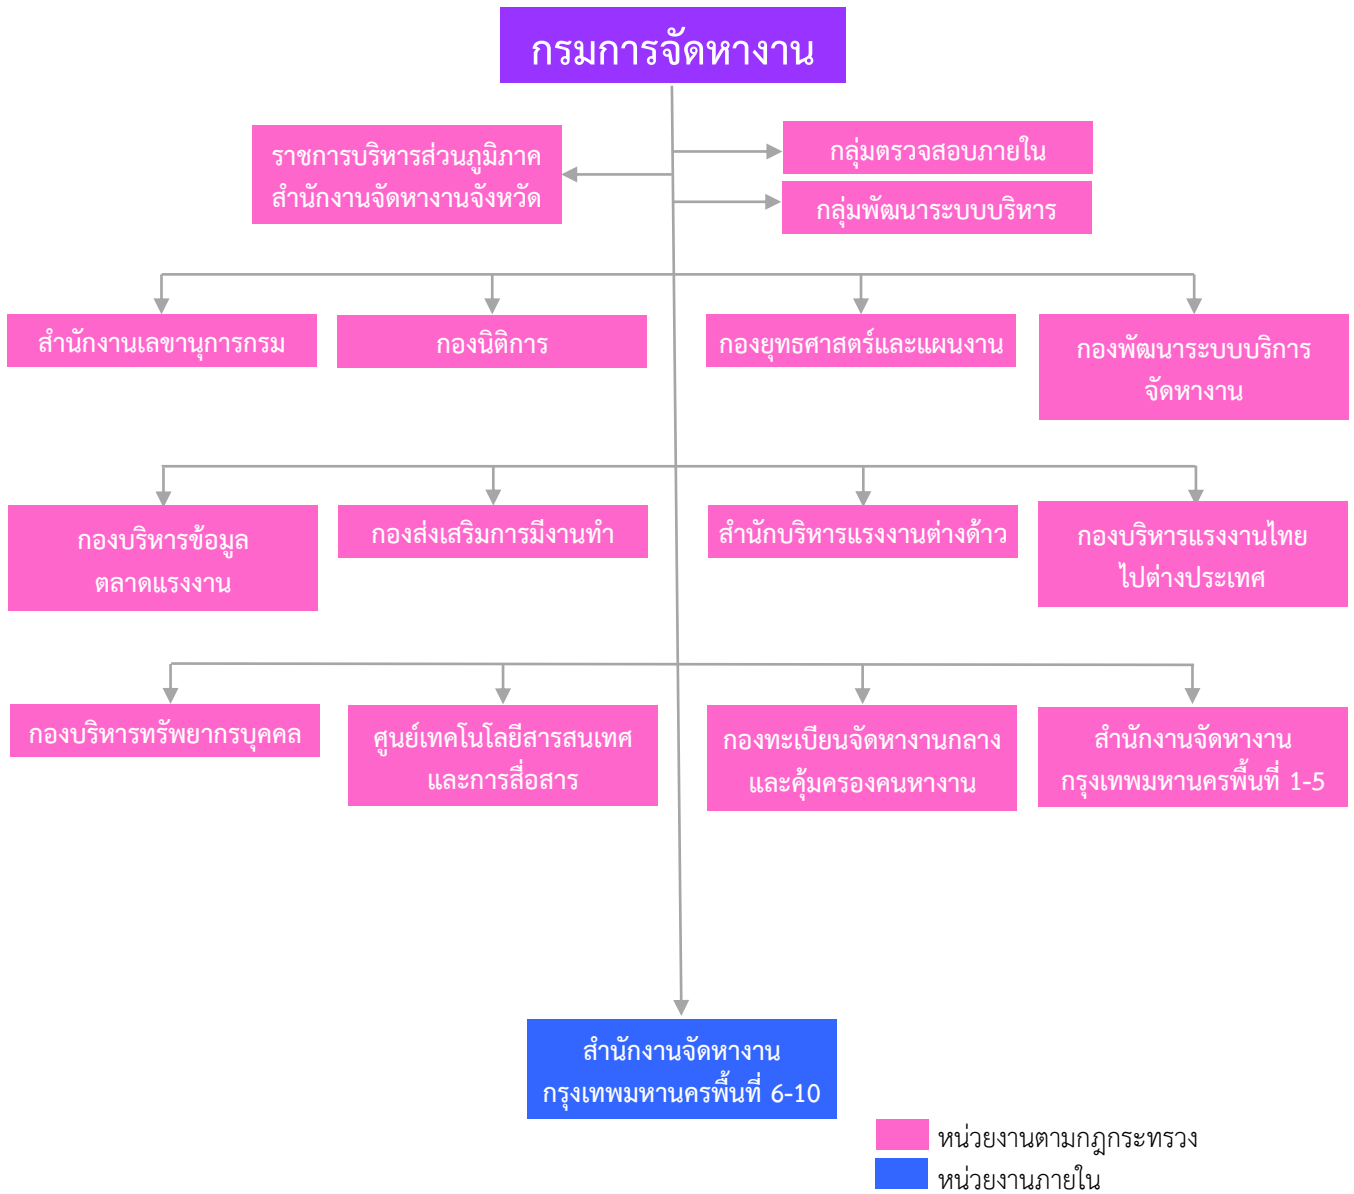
กรมการจัดหางาน

ราชการบริหารส่วนภูมิภาค
สำนักงานจัดหางานจังหวัด

กลุ่มตรวจสอบภายใน

กลุ่มพัฒนาระบบบริหาร

สำนักงานเลขานุการกรม

กองนิติการ

กองยุทธศาสตร์และแผนงาน

กองพัฒนาระบบบริการ
จัดหางาน

กองบริหารข้อมูล
ตลาดแรงงาน

กองส่งเสริมการมีงานทำ

สำนักบริหารแรงงานต่างด้าว

กองบริหารแรงงานไทย
ไปต่างประเทศ

กองบริหารทรัพยากรบุคคล

ศูนย์เทคโนโลยีสารสนเทศ
และการสื่อสาร

กองทะเบียนจัดหางานกลาง
และคุ้มครองคนหางาน

สำนักงานจัดหางาน
กรุงเทพมหานครพื้นที่ 1-5

สำนักงานจัดหางาน
กรุงเทพมหานครพื้นที่ 6-10

หน่วยงานตามกฎกระทรวง

หน่วยงานภายใน